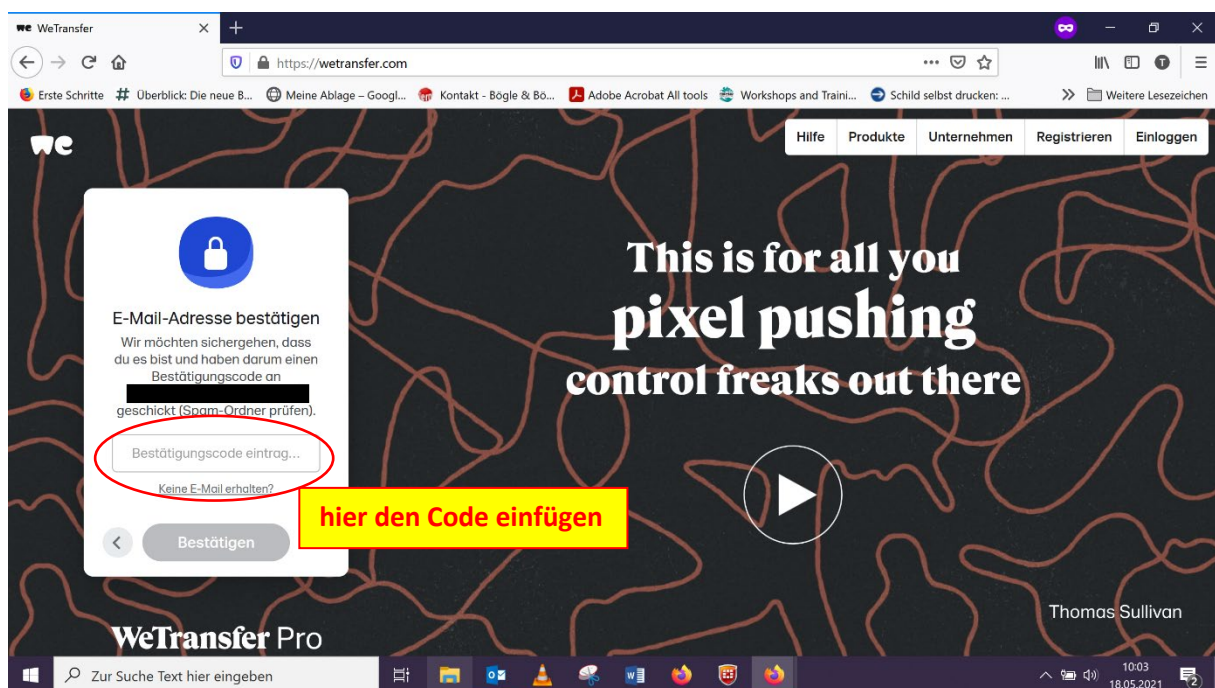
WeTransfer ×
https://wetransfer.com
Erste Schritte Überblick: Die neue B... Meine Ablage – Googl... Kontakt - Bögle & Bö... Adobe Acrobat All tools Workshops and Traini... Schild selbst drucken: ... Weitere Lesezeichen

we

Hilfe Produkte Unternehmen Registrieren Einloggen

E-Mail-Adresse bestätigen
Wir möchten sichergehen, dass du es bist und haben darum einen Bestätigungscode an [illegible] geschickt (Spam-Ordner prüfen).

Bestätigungscode eintrag...

Keine E-Mail erhalten?

Bestätigen

hier den Code einfügen

This is for all you pixel pushing control freaks out there

Thomas Sullivan

WeTransfer Pro

Zur Suche Text hier eingeben

10:03
18.05.2021